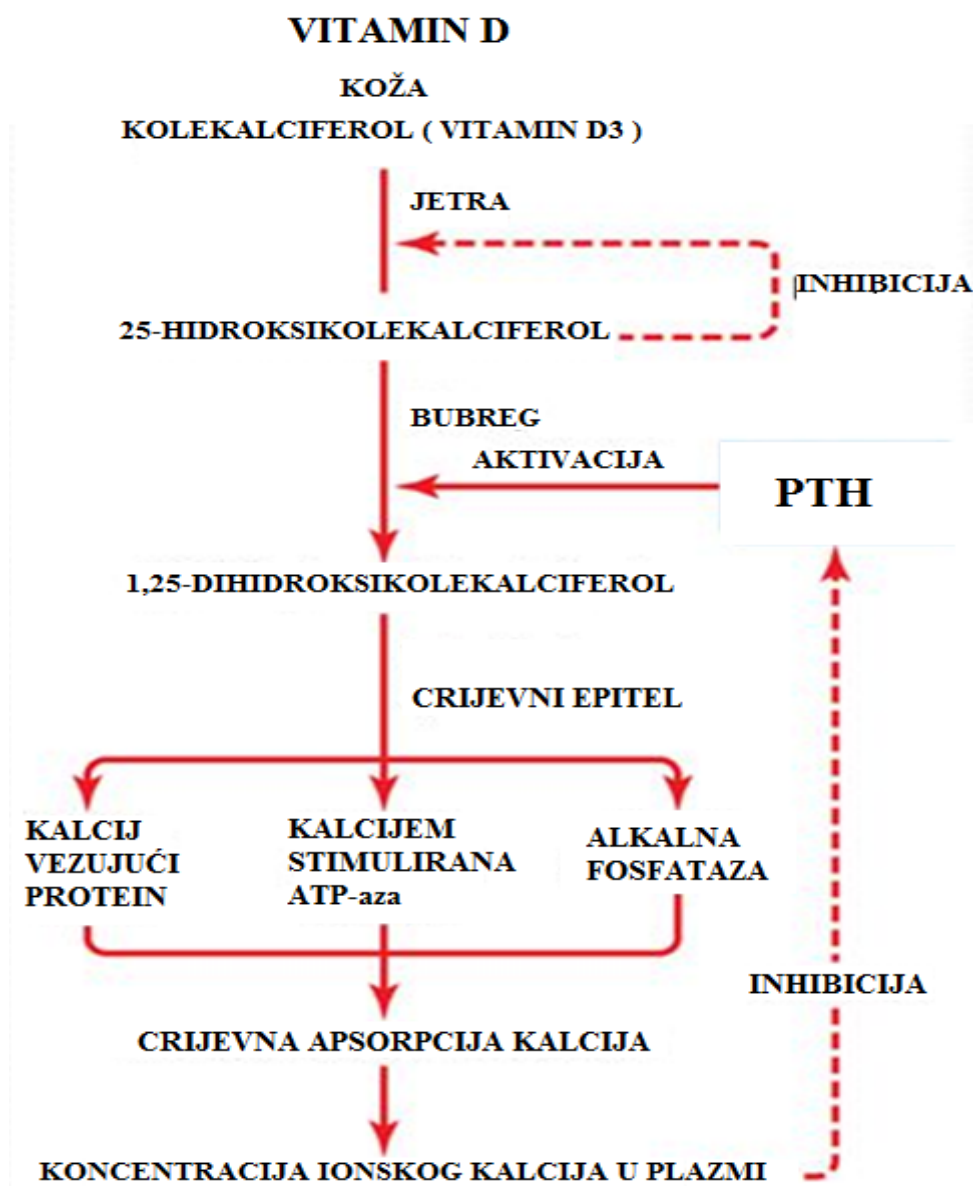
VITAMIN D

KOŽA

KOLEKALCIFEROL ( VITAMIN D3 )

JETRA

INHIBICIJA

25-HIDROKSIKOLEKALCIFEROL

BUBREG

AKTIVACIJA

PTH

1,25-DIHIDROKSIKOLEKALCIFEROL

CRIJEVNI EPITEL

KALCIJ VEZUJUĆI PROTEIN

KALCIJEM STIMULIRANA ATP-aza

ALKALNA FOSFATAZA

INHIBICIJA

CRIJEVNA APSORPCIJA KALCIJA

KONCENTRACIJA IONSKOG KALCIJA U PLAZMI